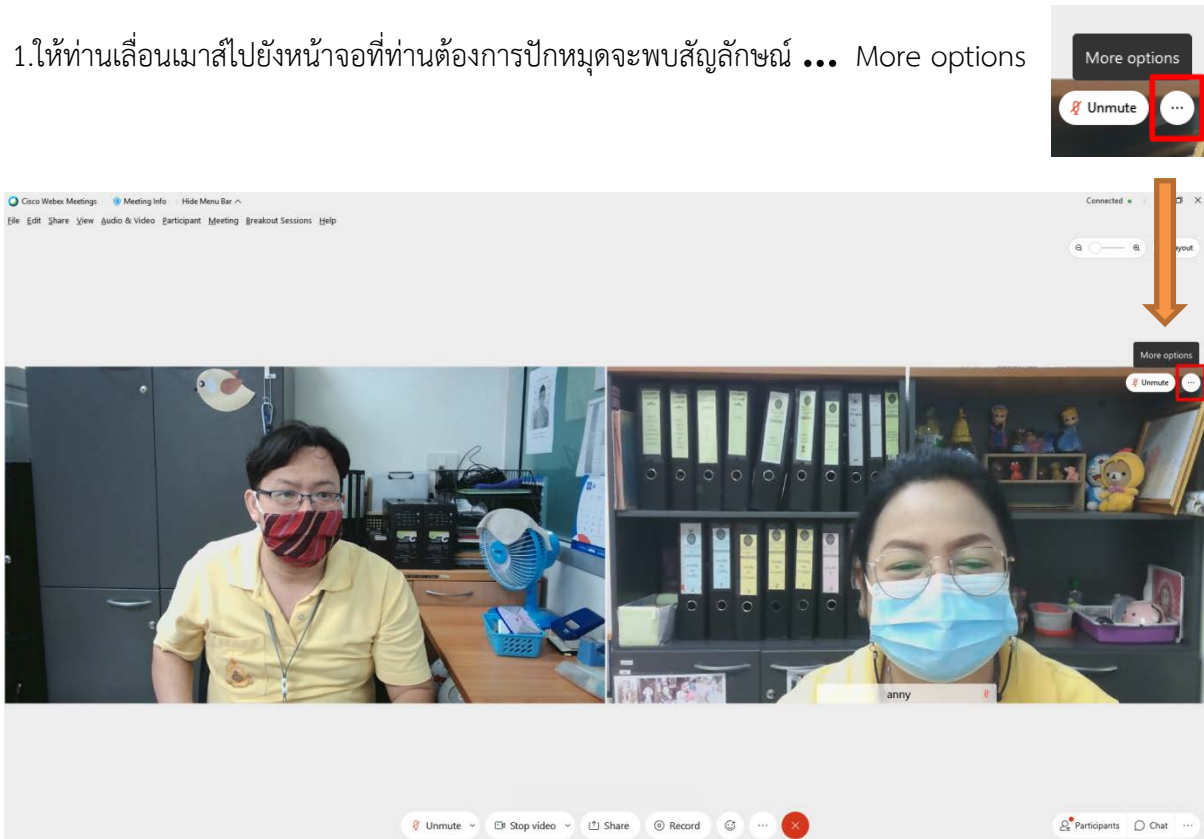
1.ให้ท่านเลื่อนเมาส์ไปยังหน้าจอที่ท่านต้องการปักหมุดจะพบสัญลักษณ์ ... More options

More options
Unmute ...

Cisco Webex Meetings Meeting Info Hide Menu Bar
File Edit Share View Audio & Video Participant Meeting Breakout Sessions Help
Connected
ayout

More options
Unmute ...

anny

Unmute Stop video Share Record ...
Participants Chat ...